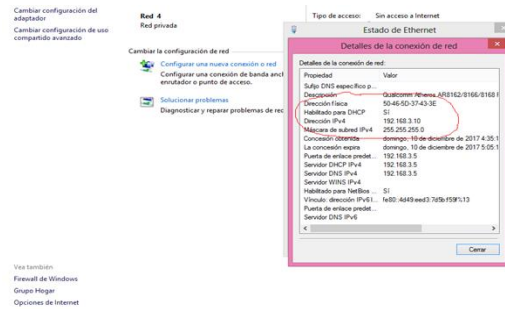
Cambiar configuración del adaptador
Cambiar configuración de uso compartido avanzado

Red 4
Red privada

Tipo de acceso: Sin acceso a Internet

Estado de Ethernet

Cambiar la configuración de red

Configurar una nueva conexión o red
Configurar una conexión de banda ancl enrutador o punto de acceso.

Solucionar problemas
Diagnosticar y reparar problemas de rec

Detalles de la conexión de red

Detalles de la conexión de red:

| Propiedad | Valor |
|---|---|
| Sufijo DNS específico p... | |
| Descripción | Qualcomm Atheros AR8162/8166/8168 I |
| Dirección física | 50-46-5D-37-43-3E |
| Habilitado para DHCP | Sí |
| Dirección IPv4 | 192.168.3.10 |
| Máscara de subred IPv4 | 255.255.255.0 |
| Concesión obtenida | domingo, 10 de diciembre de 2017 4:35:1 |
| La concesión expira | domingo, 10 de diciembre de 2017 5:05:1 |
| Puerta de enlace predet... | 192.168.3.5 |
| Servidor DHCP IPv4 | 192.168.3.5 |
| Servidor DNS IPv4 | 192.168.3.5 |
| Servidor WINS IPv4 | |
| Habilitado para NetBios ... | Sí |
| Vínculo: dirección IPv6 l... | fe80::4d49:eed3:7d5b:f59f%13 |
| Puerta de enlace predet... | |
| Servidor DNS IPv6 | |

Cerrar

Vea también
Firewall de Windows
Grupo Hogar
Opciones de Internet